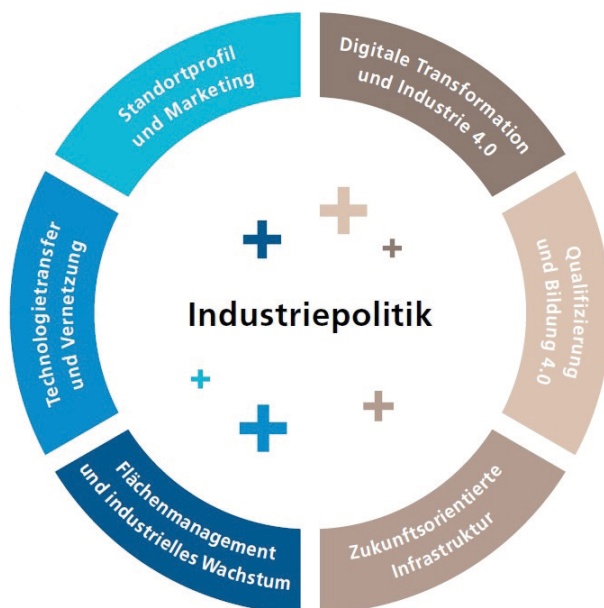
Standortprofil und Marketing

Digitale Transformation und Industrie 4.0

Qualifizierung und Bildung 4.0

Zukunftsorientierte Infrastruktur

Flächenmanagement und industrielles Wachstum

Technologietransfer und Vernetzung

Industriepolitik